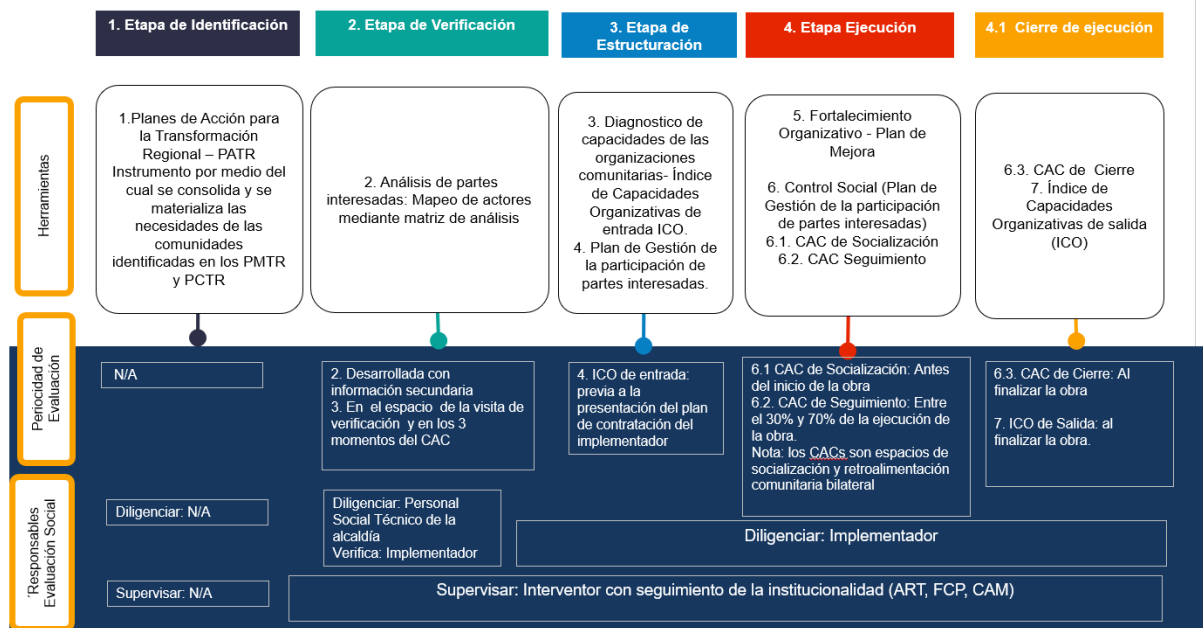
1. Etapa de Identificación

2. Etapa de Verificación

3. Etapa de Estructuración

4. Etapa Ejecución

4.1 Cierre de ejecución

Herramientas

1.Planes de Acción para la Transformación Regional – PATR Instrumento por medio del cual se consolida y se materializa las necesidades de las comunidades identificadas en los PMTR y PCTR

2. Análisis de partes interesadas: Mapeo de actores mediante matriz de análisis

3. Diagnostico de capacidades de las organizaciones comunitarias- Índice de Capacidades Organizativas de entrada ICO.
4. Plan de Gestión de la participación de partes interesadas.

5. Fortalecimiento Organizativo - Plan de Mejora

6. Control Social (Plan de Gestión de la participación de partes interesadas)
6.1. CAC de Socialización
6.2. CAC Seguimiento

6.3. CAC de Cierre
7. Índice de Capacidades Organizativas de salida (ICO)

Periocidad de Evaluación

N/A

2. Desarrollada con información secundaria
3. En el espacio de la visita de verificación y en los 3 momentos del CAC

4. ICO de entrada: previa a la presentación del plan de contratación del implementador

6.1 CAC de Socialización: Antes del inicio de la obra
6.2. CAC de Seguimiento: Entre el 30% y 70% de la ejecución de la obra.
Nota: los CACs son espacios de socialización y retroalimentación comunitaria bilateral

6.3. CAC de Cierre: Al finalizar la obra

7. ICO de Salida: al finalizar la obra.

'Responsables Evaluación Social

Diligenciar: N/A

Diligenciar: Personal Social Técnico de la alcaldía
Verifica: Implementador

Diligenciar: Implementador

Supervisar: N/A

Supervisar: Interventor con seguimiento de la institucionalidad (ART, FCP, CAM)